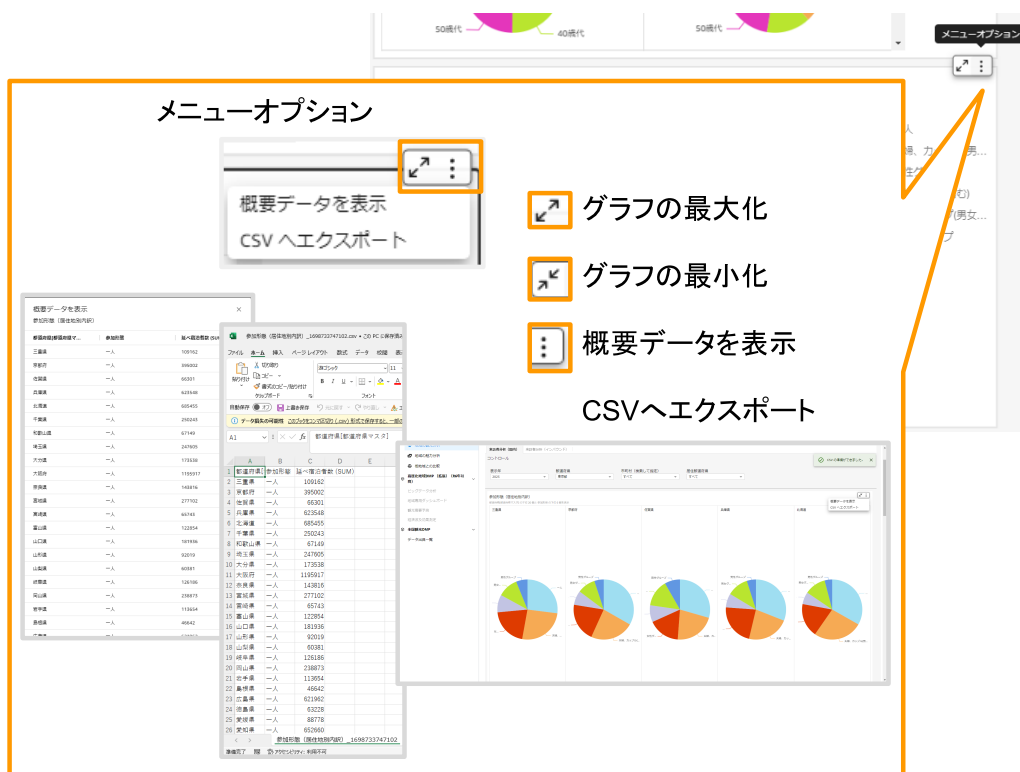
50歳代
40歳代
50歳代
メニューオプション

メニューオプション

概要データを表示
CSV へエクスポート

グラフの最大化

グラフの最小化

概要データを表示

CSVへエクスポート

概要データを表示
参加形態（居住地別内訳）

| 都道府県[都道府県マ... | 参加形態 | 延べ複合者数(SUM) |
|---|---|---|
| 三重県 | 一人 | 109162 |
| 京都府 | 一人 | 395002 |
| 佐賀県 | 一人 | 66301 |
| 兵庫県 | 一人 | 623548 |
| 北海道 | 一人 | 685455 |
| 千葉県 | 一人 | 250243 |
| 和歌山県 | 一人 | 67149 |
| 埼玉県 | 一人 | 247605 |
| 大分県 | 一人 | 173538 |
| 大阪府 | 一人 | 1195917 |
| 奈良県 | 一人 | 143816 |
| 宮城県 | 一人 | 277102 |
| 宮崎県 | 一人 | 65743 |
| 富山県 | 一人 | 122854 |
| 山口県 | 一人 | 181936 |
| 山形県 | 一人 | 92019 |
| 山梨県 | 一人 | 60381 |
| 岐阜県 | 一人 | 126186 |
| 岡山県 | 一人 | 238873 |
| 岩手県 | 一人 | 113654 |
| 島根県 | 一人 | 46642 |
| 広島県 | 一人 | 621962 |
| 徳島県 | 一人 | 63228 |
| 愛媛県 | 一人 | 88778 |
| 愛知県 | 一人 | 652980 |

参加形態（居住地別内訳）_1698733747102.csv
ファイル ホーム 挿入 ページレイアウト 数式 データ 校閲 表示
切り取り
コピー
書式のコピー/貼り付け
クリップボード
游ゴシック 11
フォント
自動保存
上書き保存
データ損失の可能性
A1
都道府県[都道府県マスタ]
参加形態（居住地別内訳）_1698733747102
準備完了
アクセシビリティ: 利用不可